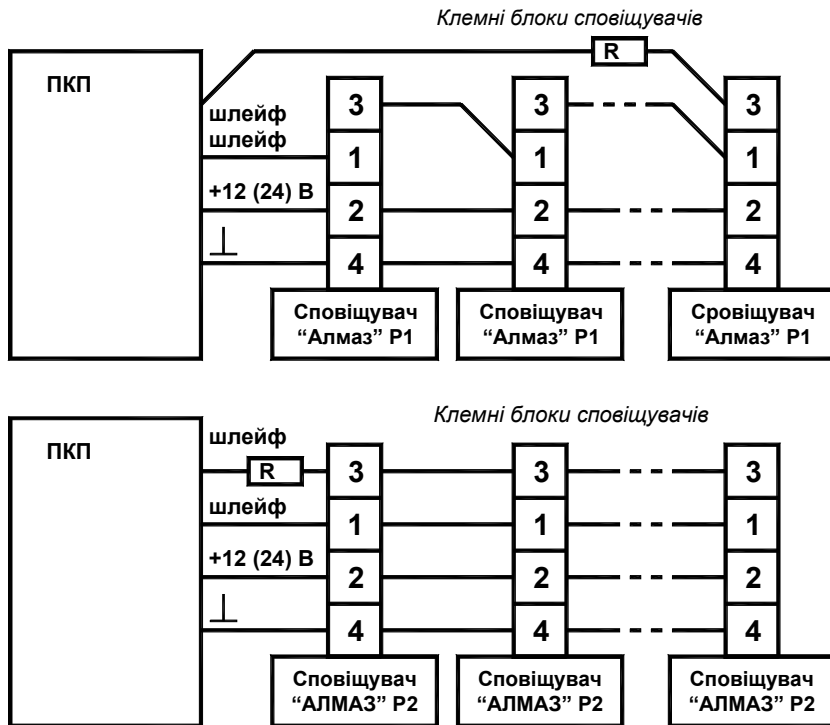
Клемні блоки сповіщувачів

ПКП

R

шлейф
шлейф

+12 (24) В

⊥

3
1
2
4

3
1
2
4

3
1
2
4

Сповіщувач “Алмаз” Р1

Сповіщувач “Алмаз” Р1

Сровіщувач “Алмаз” Р1

Клемні блоки сповіщувачів

ПКП

шлейф

R

шлейф

+12 (24) В

⊥

3
1
2
4

3
1
2
4

3
1
2
4

Сповіщувач “АЛМАЗ” Р2

Сповіщувач “АЛМАЗ” Р2

Сповіщувач “АЛМАЗ” Р2